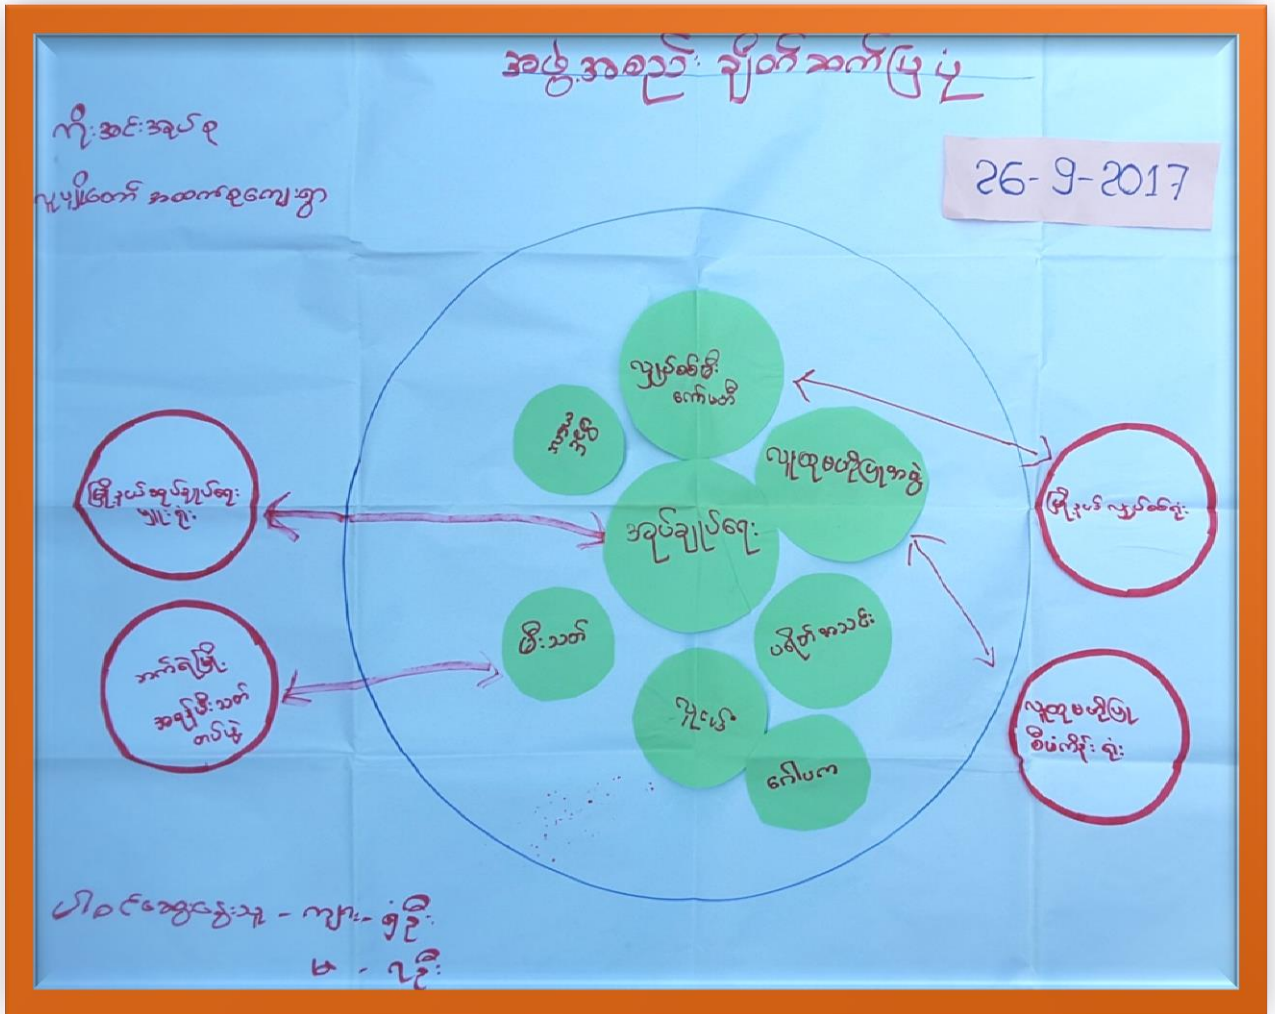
အဖွဲ့အစည်း ချိတ်ဆက်ပြပုံ

ကိုးအင်းအုပ်စု

လှပျိုတော် အထက်စုကျေးရွာ

26-9-2017

ကျန်းမာရေးဌာန ကော်မတီ

ဘုန်းကြီး

လူထုဖွံ့ဖြိုးမှုအဖွဲ့

အုပ်ချုပ်ရေး

မြို့နယ်အုပ်ချုပ်ရေး ရုံး

မြို့နယ် ကျန်းမာရေး

မီးသတ်

ပရိတ်အသင်း

အင်္ဂလိပ်ချိုး အရန်မီးသတ် တပ်ဖွဲ့

ဂိုင်းမြ

ဂေါပက

လူထုဖွံ့ဖြိုးမှု စီမံကိန်းရုံး

ပါဝင်ဆွေးနွေးသူ - ကျား - ၅ ဦး
မ - ၃ ဦး